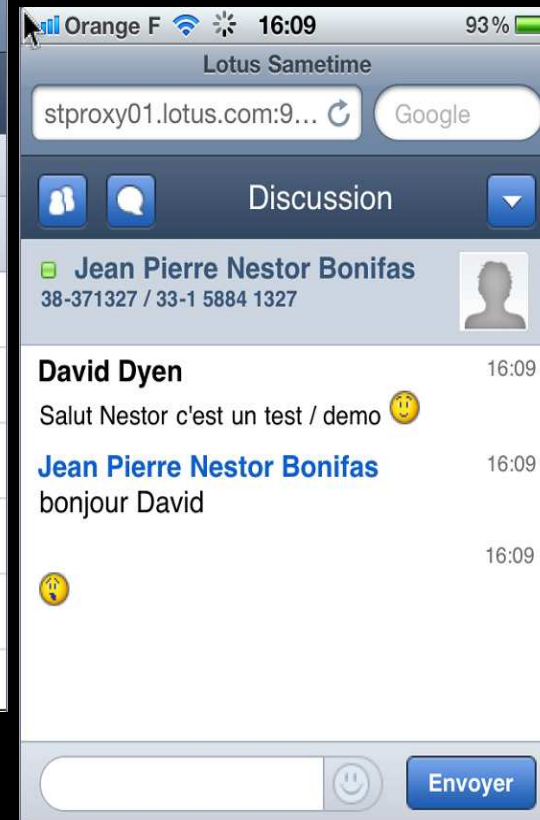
Orange F 16:09 93 %

Lotus Sametime

stproxy01.lotus.com:9...

Google

Discussion

Jean Pierre Nestor Bonifas
38-371327 / 33-1 5884 1327

David Dyen
16:09
Salut Nestor c'est un test / demo

Jean Pierre Nestor Bonifas
16:09
bonjour David

16:09

Envoyer